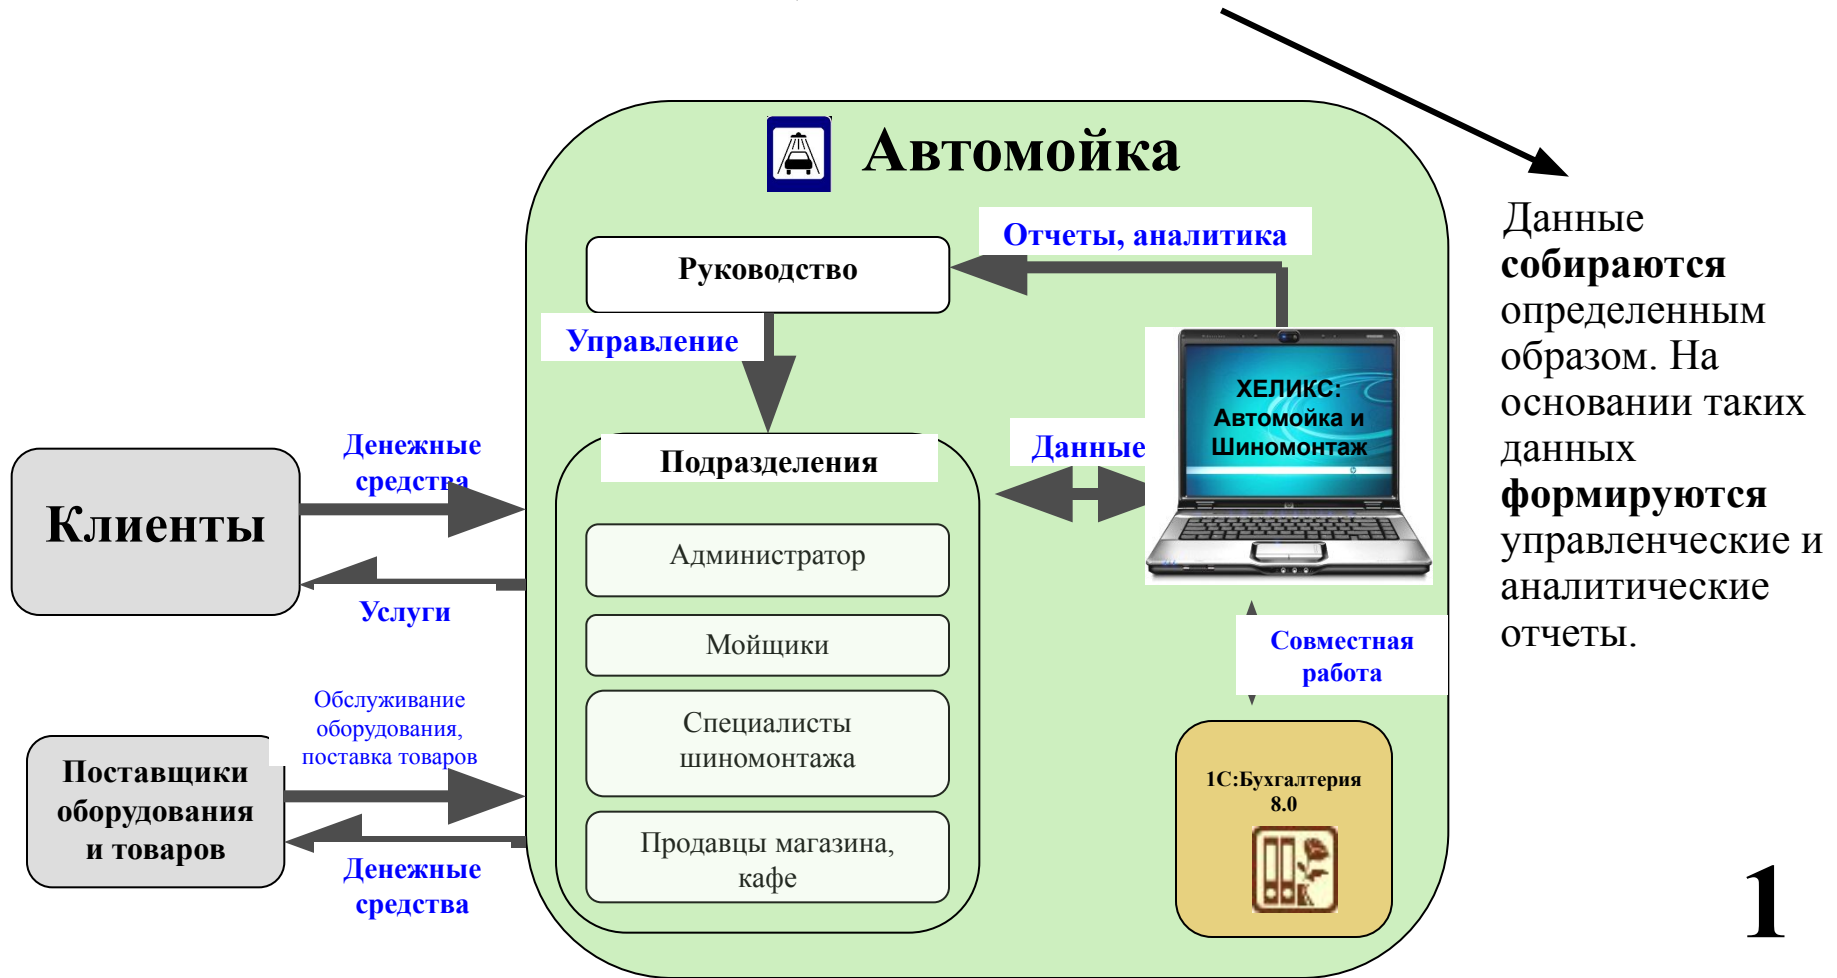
Автомойка

Отчеты, аналитика

Руководство

Управление

ХЕЛИКС: Автомойка и Шиномонтаж

Данные

Денежные средства

Клиенты

Услуги

Подразделения

Администратор

Мойщики

Специалисты шиномонтажа

Продавцы магазина, кафе

Совместная работа

Обслуживание оборудования, поставка товаров

Поставщики оборудования и товаров

Денежные средства

1С:Бухгалтерия 8.0

Данные **собираются** определенным образом. На основании таких данных **формируются** управленческие и аналитические отчеты.

1